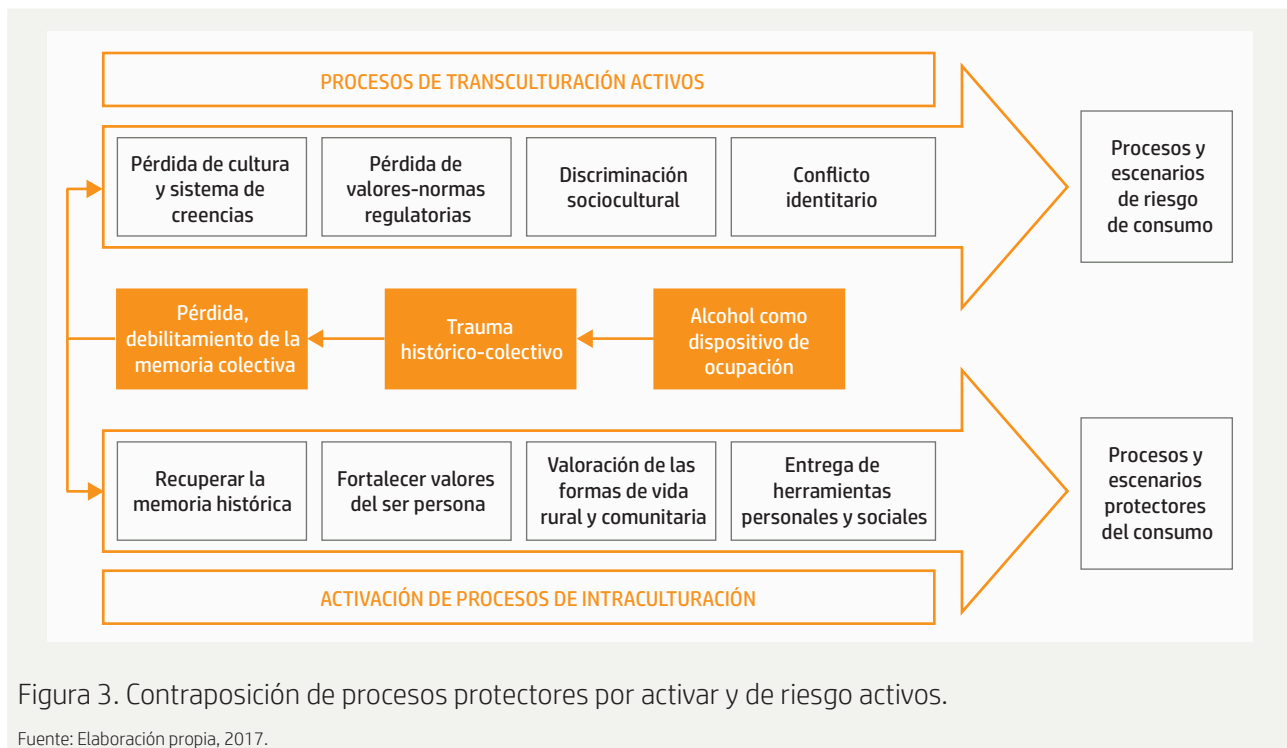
PROCESOS DE TRANSCULTURACIÓN ACTIVOS

Pérdida de cultura y sistema de creencias

Pérdida de valores-normas regulatorias

Discriminación sociocultural

Conflicto identitario

Procesos y escenarios de riesgo de consumo

Pérdida, debilitamiento de la memoria colectiva

Trauma histórico-colectivo

Alcohol como dispositivo de ocupación

Recuperar la memoria histórica

Fortalecer valores del ser persona

Valoración de las formas de vida rural y comunitaria

Entrega de herramientas personales y sociales

Procesos y escenarios protectores del consumo

ACTIVACIÓN DE PROCESOS DE INTRACULTURACIÓN

Figura 3. Contraposición de procesos protectores por activar y de riesgo activos.

Fuente: Elaboración propia, 2017.